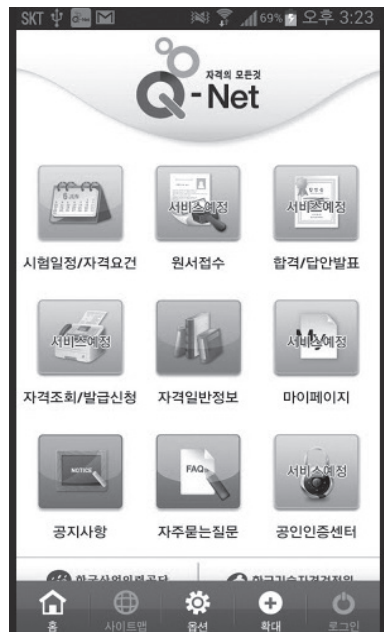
SKT 69% 오후 3:23

자격의 모든것
Q-Net

서비스예정 서비스예정

시험일정/자격요건 원서접수 합격/답안발표

서비스예정 서비스예정

자격조회/발급신청 자격일반정보 마이페이지

NOTICE FAQ 서비스예정

공지사항 자주묻는질문 공인인증센터

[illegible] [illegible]

홈 사이트맵 옵션 확대 로그인